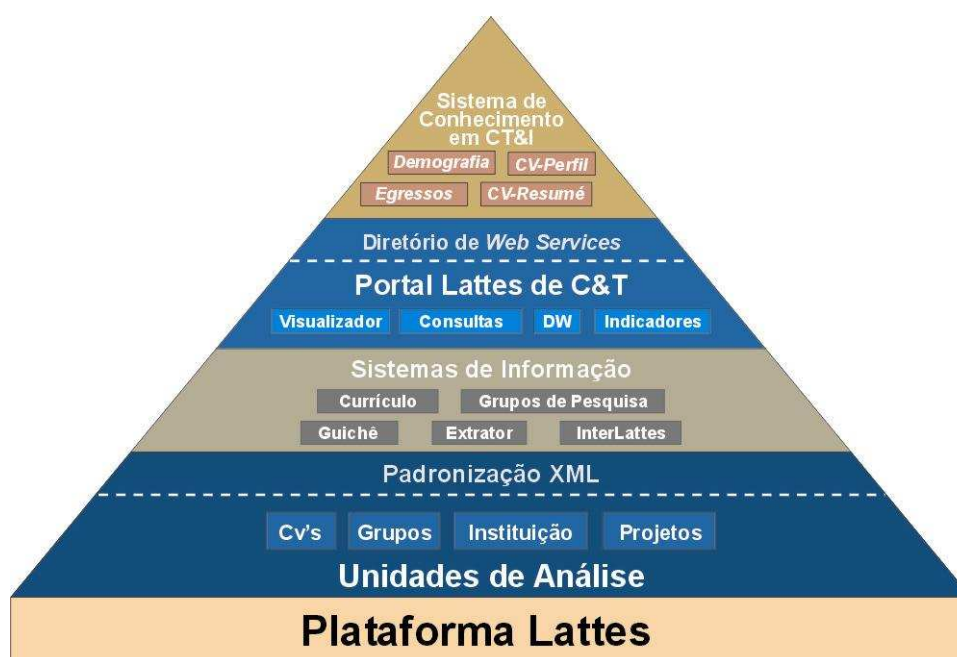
Sistema de Conhecimento em CT&I

Demografia

CV-Perfil

Egressos

CV-Resumé

Diretório de Web Services

Portal Lattes de C&T

Visualizador

Consultas

DW

Indicadores

Sistemas de Informação

Currículo

Grupos de Pesquisa

Guichê

Extrator

InterLattes

Padronização XML

Cv's

Grupos

Instituição

Projetos

Unidades de Análise

Plataforma Lattes